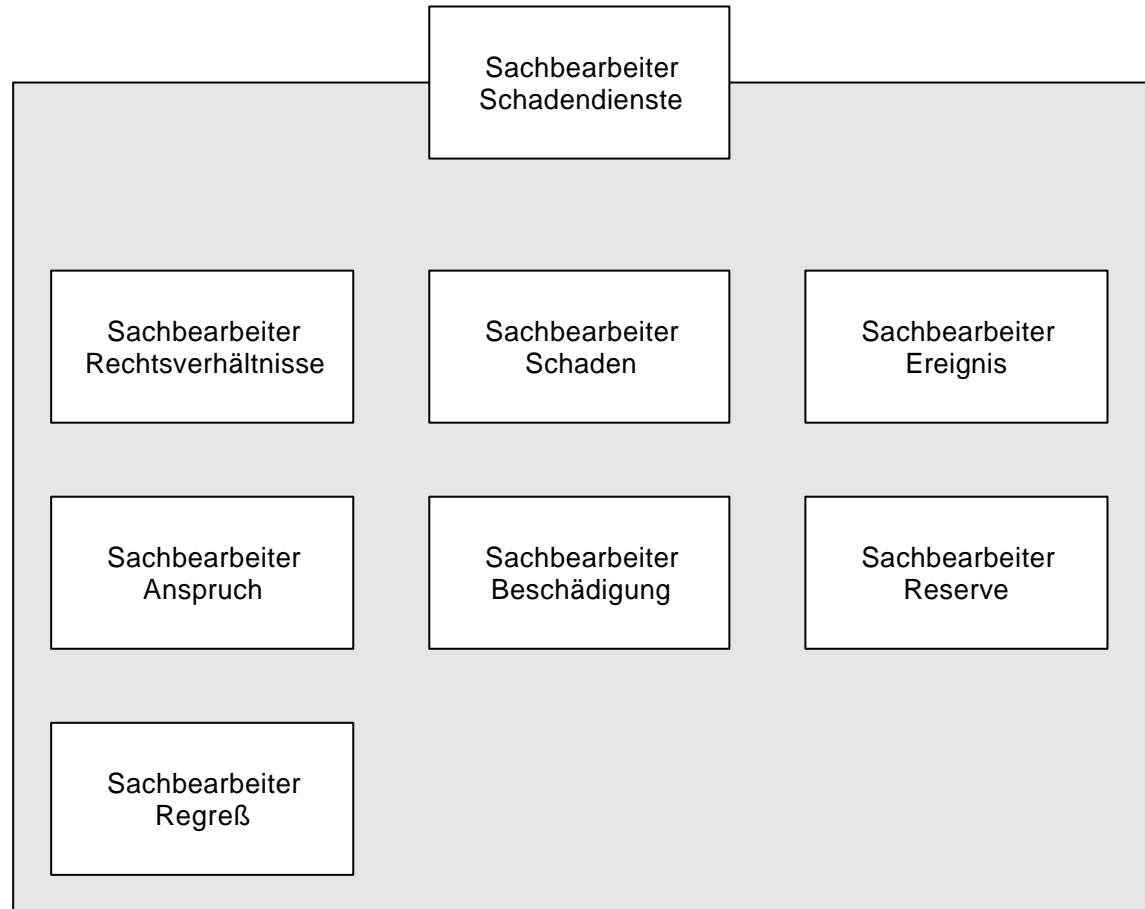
Sachbearbeiter Schadendienste

Sachbearbeiter Rechtsverhältnisse

Sachbearbeiter Schaden

Sachbearbeiter Ereignis

Sachbearbeiter Anspruch

Sachbearbeiter Beschädigung

Sachbearbeiter Reserve

Sachbearbeiter Regreß